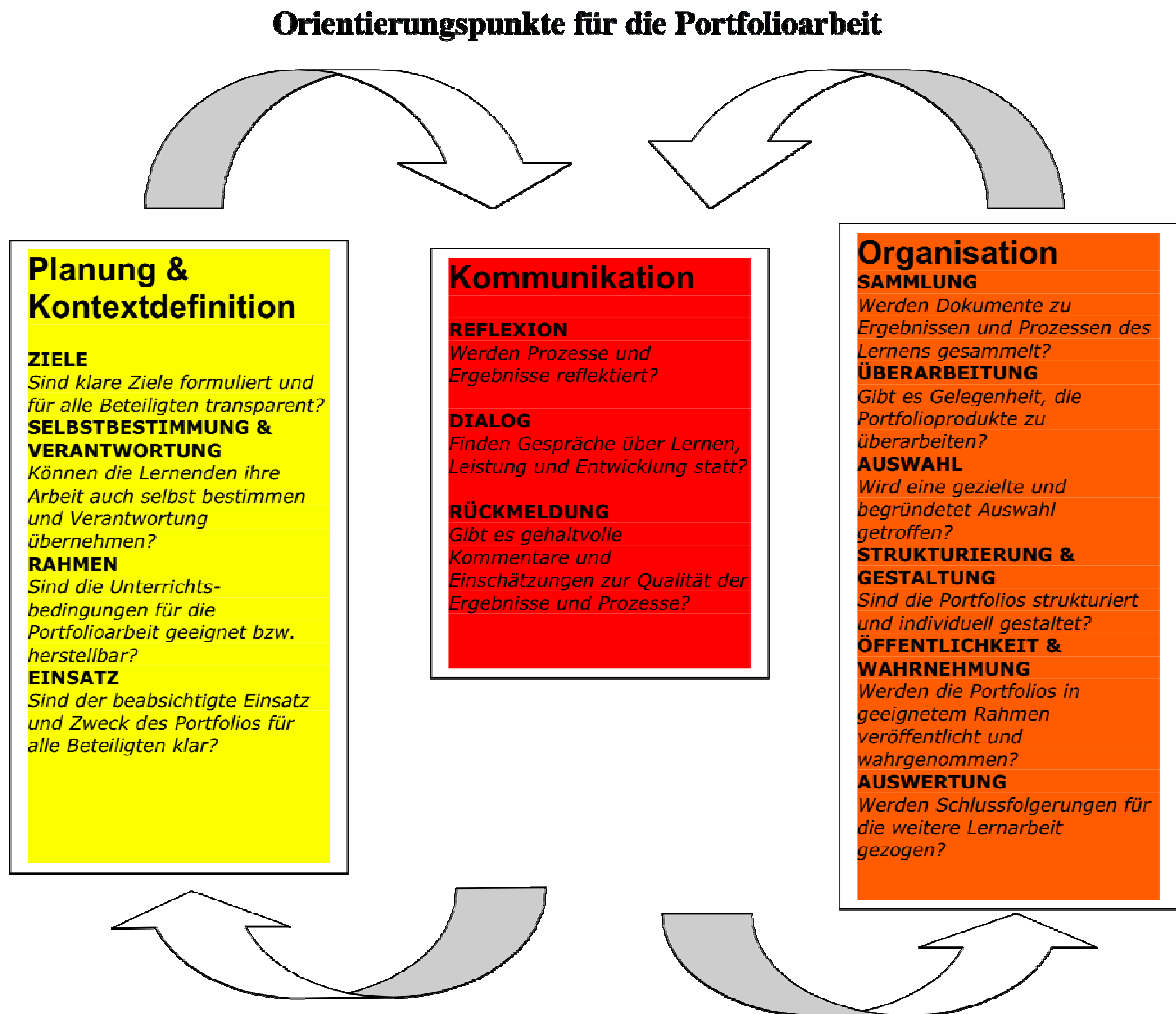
Orientierungspunkte für die Portfolioarbeit

Planung & Kontextdefinition

ZIELE
Sind klare Ziele formuliert und für alle Beteiligten transparent?
SELBSTBESTIMMUNG & VERANTWORTUNG
Können die Lernenden ihre Arbeit auch selbst bestimmen und Verantwortung übernehmen?
RAHMEN
Sind die Unterrichtsbedingungen für die Portfolioarbeit geeignet bzw. herstellbar?
EINSATZ
Sind der beabsichtigte Einsatz und Zweck des Portfolios für alle Beteiligten klar?

Kommunikation

REFLEXION
Werden Prozesse und Ergebnisse reflektiert?

DIALOG
Finden Gespräche über Lernen, Leistung und Entwicklung statt?

RÜCKMELDUNG
Gibt es gehaltvolle Kommentare und Einschätzungen zur Qualität der Ergebnisse und Prozesse?

Organisation
SAMMLUNG
Werden Dokumente zu Ergebnissen und Prozessen des Lernens gesammelt?
ÜBERARBEITUNG
Gibt es Gelegenheit, die Portfolioprodukte zu überarbeiten?
AUSWAHL
Wird eine gezielte und begründetet Auswahl getroffen?
STRUKTURIERUNG & GESTALTUNG
Sind die Portfolios strukturiert und individuell gestaltet?
ÖFFENTLICHKEIT & WAHRNEHMUNG
Werden die Portfolios in geeignetem Rahmen veröffentlicht und wahrgenommen?
AUSWERTUNG
Werden Schlussfolgerungen für die weitere Lernarbeit gezogen?